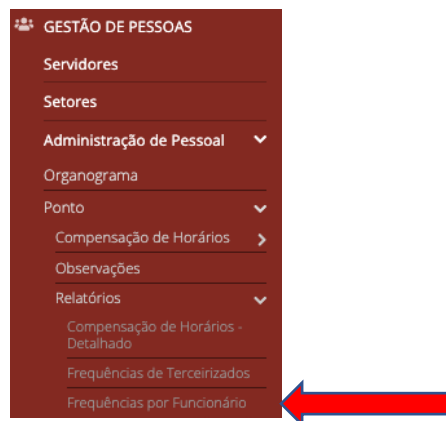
GESTÃO DE PESSOAS

Servidores

Setores

Administração de Pessoal

Organograma

Ponto

Compensação de Horários

Observações

Relatórios

Compensação de Horários - Detalhado

Frequências de Terceirizados

Frequências por Funcionário